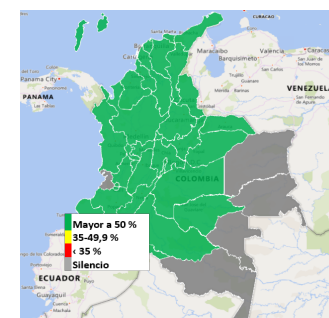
CURACAO
Santa Marta
Barranquilla
Maracaibo
Valencia
Caracas
Cartagena
Barquisimeto
Trujillo
Guanare
Panama City
Mérida
Barinas
PANAMA
VENEZUELA
Cúcuta
San Fernando de Apure
Medellín
Bucaramanga
Bogota
COLOMBIA
Cali
Mayor a 50 %
35-49,9 %
< 35 %
Silencio
ECUADOR
Quito
Guayaquil
Machala